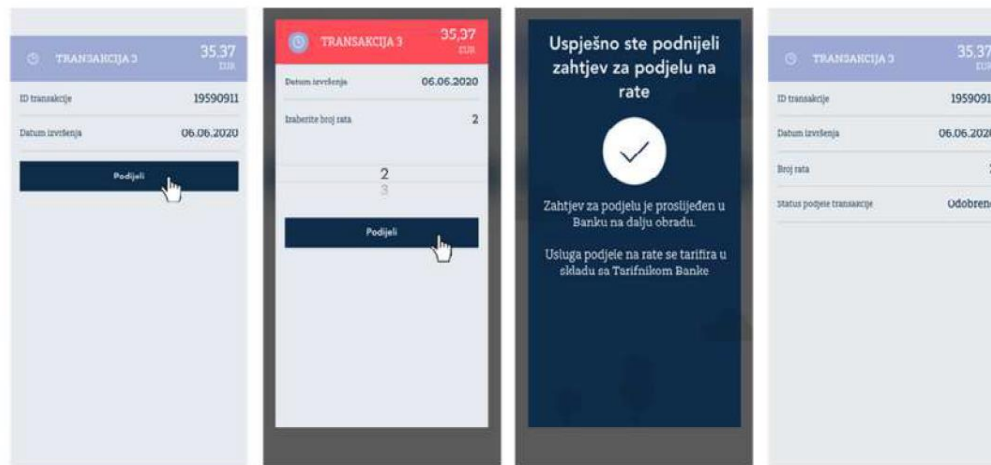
TRANSAKCIJA 3 35,37 EUR

ID transakcije 19590911

Datum izvršenja 06.06.2020

Podijeli

TRANSAKCIJA 3 35,37 EUR

Datum izvršenja 06.06.2020

Izaberite broj rata 2

2
3

Podijeli

Uspješno ste podnijeli zahtjev za podjelu na rate

Zahtjev za podjelu je proslijeđen u Banku na dalju obradu.

Usluga podjele na rate se tarifira u skladu sa Tarifnikom Banke

TRANSAKCIJA 3 35,37 EUR

ID transakcije 1959091

Datum izvršenja 06.06.202

Broj rata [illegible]

Status podjele transakcije Odobren